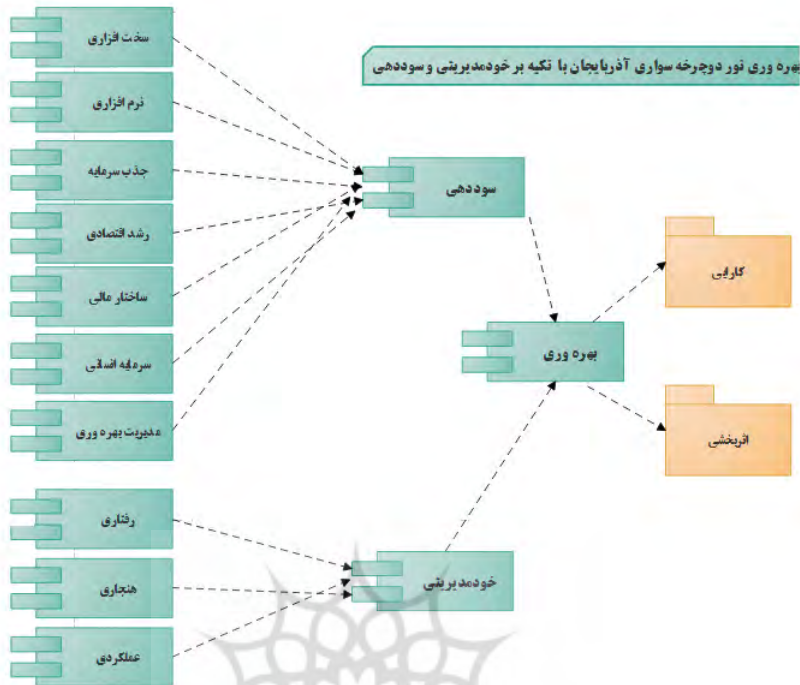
بهره وری تور دوچرخه سواری آذربایجان با تکیه بر خودمدیریتی و سوددهی

سخت افزاری

نرم افزاری

جذب سرمایه

رشد اقتصادی

ساختار مالی

سرمایه انسانی

مدیریت بهره وری

سوددهی

بهره وری

کارایی

اثربخشی

رفتاری

هنجاری

عملکردی

خودمدیریتی